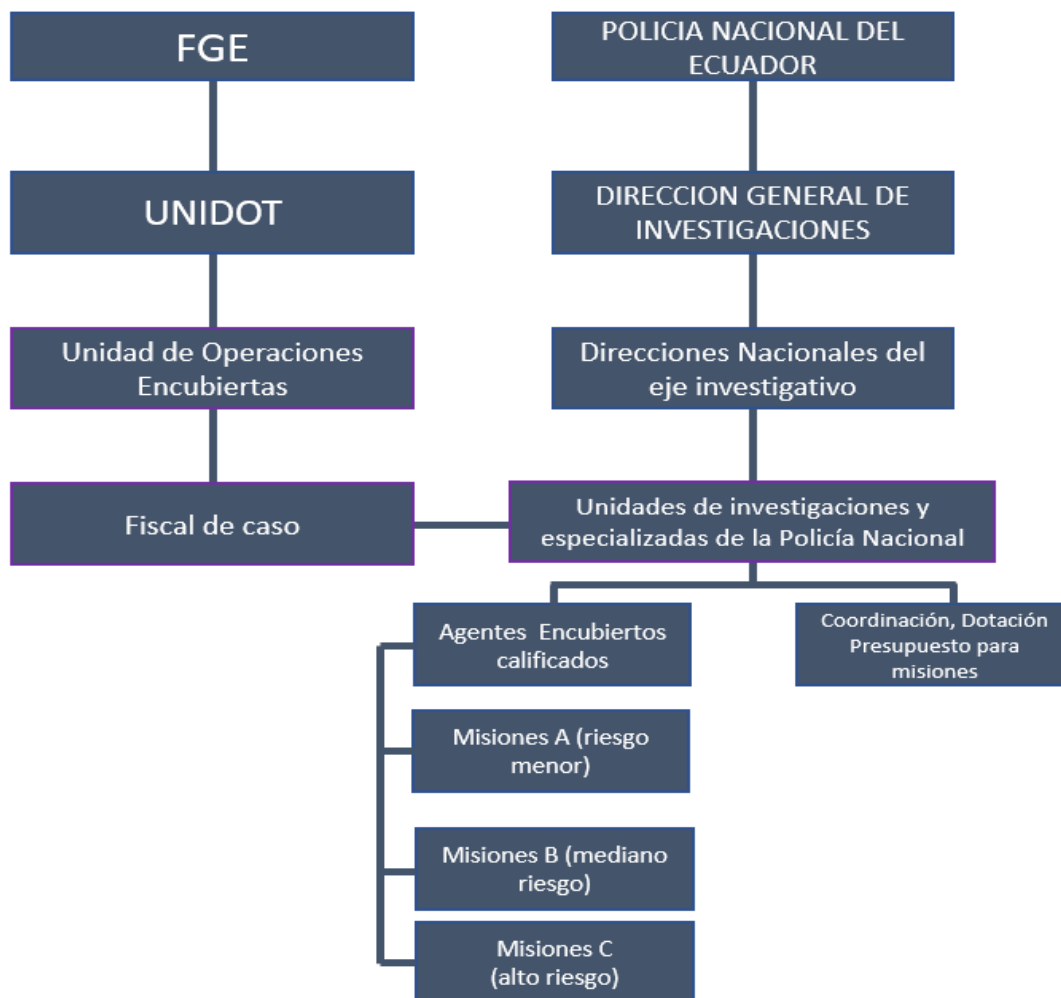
FGE

UNIDOT

Unidad de Operaciones Encubiertas

Fiscal de caso

POLICIA NACIONAL DEL ECUADOR

DIRECCION GENERAL DE INVESTIGACIONES

Direcciones Nacionales del eje investigativo

Unidades de investigaciones y especializadas de la Policía Nacional

Agentes Encubiertos calificados

Coordinación, Dotación Presupuesto para misiones

Misiones A (riesgo menor)

Misiones B (mediano riesgo)

Misiones C (alto riesgo)